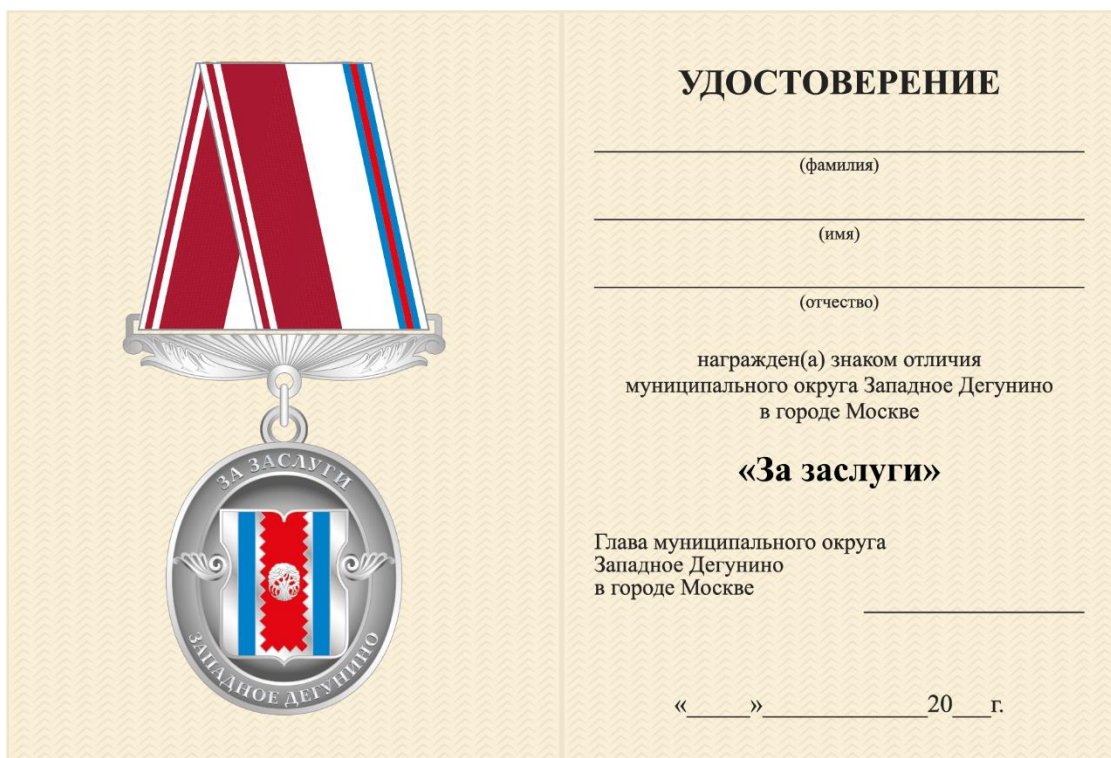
ЗА ЗАСЛУГИ
ЗАПАДНОЕ ДЕГУНИНО

УДОСТОВЕРЕНИЕ

(фамилия)

(имя)

(отчество)

награжден(а) знаком отличия муниципального округа Западное Дегунино в городе Москве

«За заслуги»

Глава муниципального округа Западное Дегунино в городе Москве

«_____»_____________20___г.